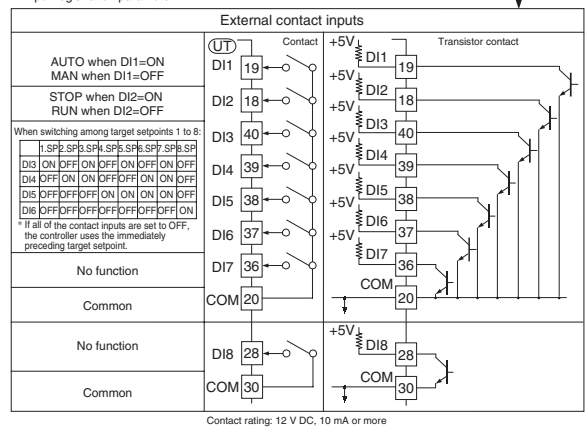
External contact inputs

AUTO when DI1=ON
MAN when DI1=OFF

STOP when DI2=ON
RUN when DI2=OFF

When switching among target setpoints 1 to 8:

| | 1.SP | 2.SP | 3.SP | 4.SP | 5.SP | 6.SP | 7.SP | 8.SP |
|---|---|---|---|---|---|---|---|---|
| DI3 | ON | OFF | ON | OFF | ON | OFF | ON | OFF |
| DI4 | OFF | ON | ON | OFF | OFF | ON | ON | OFF |
| DI5 | OFF | OFF | OFF | ON | ON | ON | ON | OFF |
| DI6 | OFF | OFF | OFF | OFF | OFF | OFF | OFF | ON |

* If all of the contact inputs are set to OFF, the controller uses the immediately preceding target setpoint.

No function

Common

No function

Common

UT
Contact
DI1 19
DI2 18
DI3 40
DI4 39
DI5 38
DI6 37
DI7 36
COM 20
DI8 28
COM 30

+5V DI1 19
+5V DI2 18
+5V DI3 40
+5V DI4 39
+5V DI5 38
+5V DI6 37
+5V DI7 36
COM 20
+5V DI8 28
COM 30
Transistor contact

Contact rating: 12 V DC, 10 mA or more